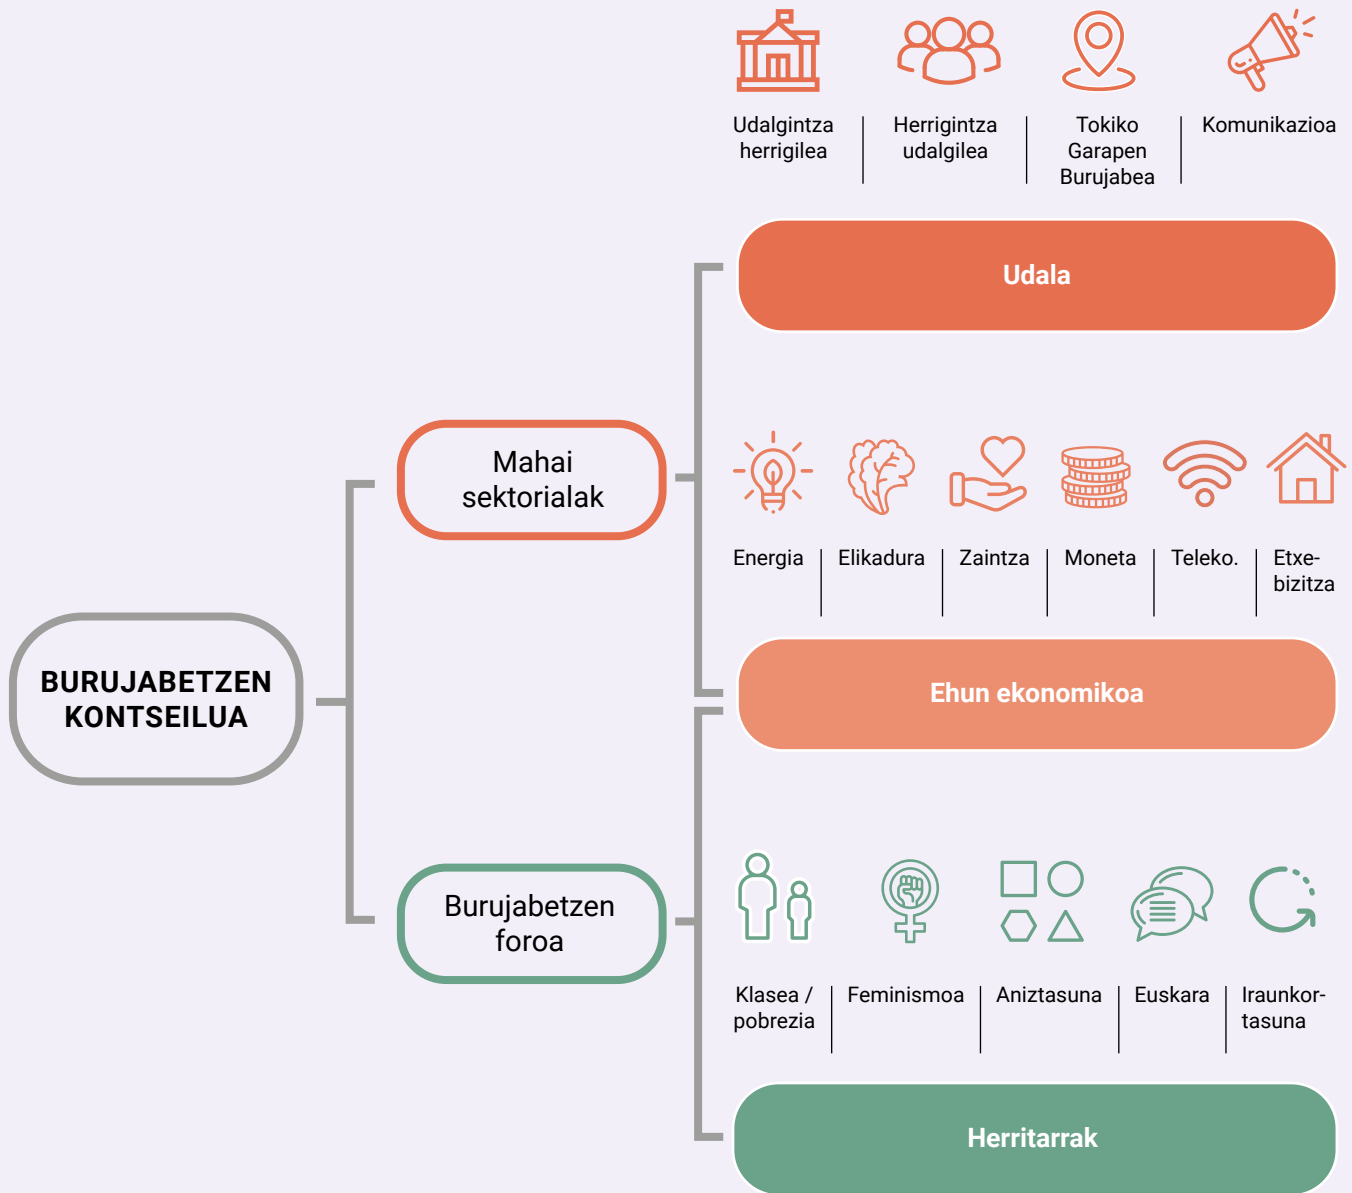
Udalgintza herrigilea | Herrigintza udalgilea | Tokiko Garapen Burujabea | Komunikazioa

Udala

Mahai sektorialak

Energia | Elikadura | Zaintza | Moneta | Teleko. | Etxebizitza

BURUJABETZEN KONTSEILUA

Ehun ekonomikoa

Burujabetzen foroa

Klasea / pobrezia | Feminismoa | Aniztasuna | Euskara | Iraunkortasuna

Herritarrak